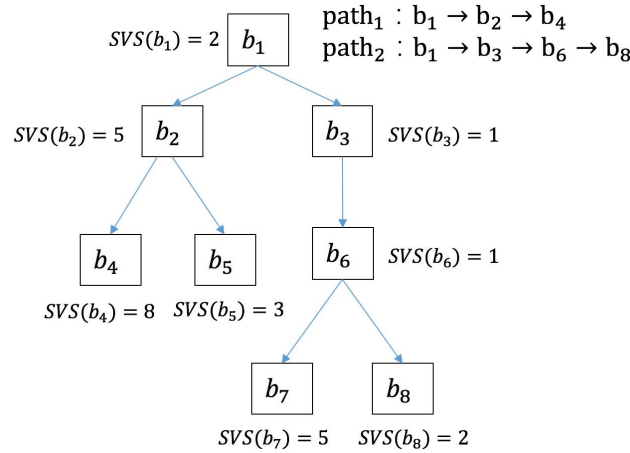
$\text{path}_1 : b_1 \rightarrow b_2 \rightarrow b_4$
$\text{path}_2 : b_1 \rightarrow b_3 \rightarrow b_6 \rightarrow b_8$

$SVS(b_1) = 2$ $b_1$

$SVS(b_2) = 5$ $b_2$

$b_3$ $SVS(b_3) = 1$

$b_4$ $b_5$

$b_6$ $SVS(b_6) = 1$

$SVS(b_4) = 8$ $SVS(b_5) = 3$

$b_7$ $b_8$

$SVS(b_7) = 5$ $SVS(b_8) = 2$